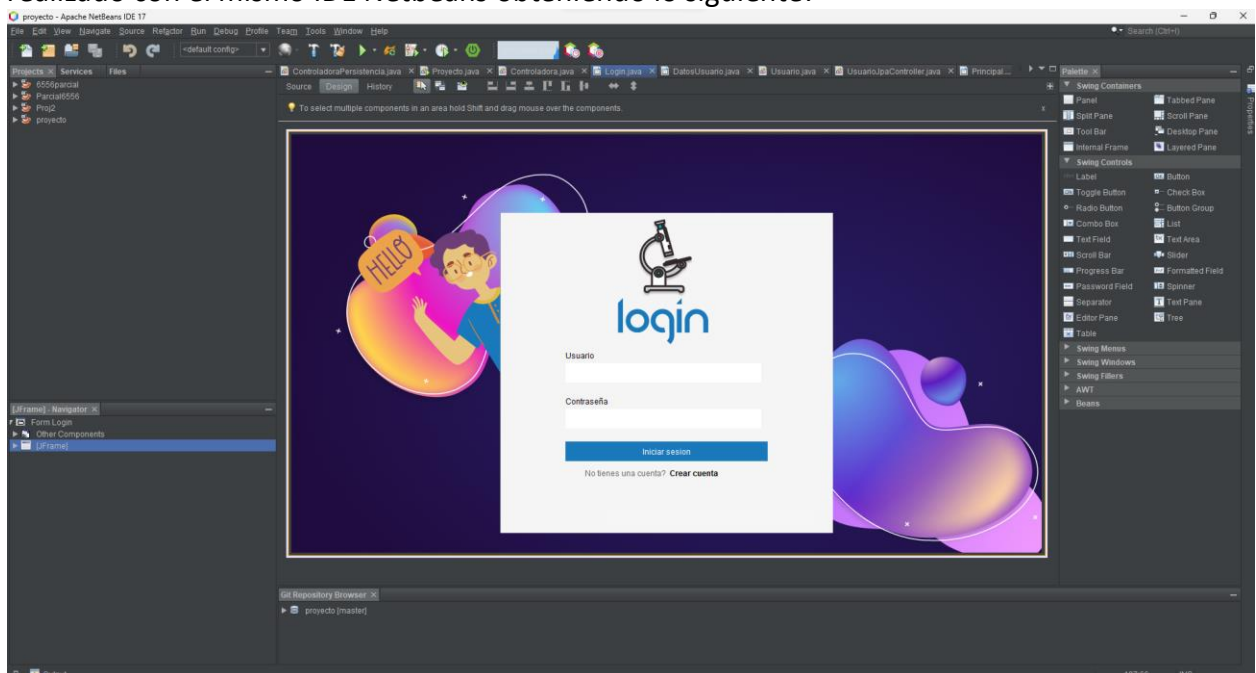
realizado con el mismo IDE Netbeans obteniendo lo siguiente:

proyecto - Apache NetBeans IDE 17

File Edit View Navigate Source Refactor Run Debug Profile Team Tools Window Help

Search (Ctrl+I)

<default config>

Projects × Services Files

6556parcial
Parcial6556
Proj2
proyecto

ControladoraPersistencia.java × Proyecto.java × Controladora.java × Login.java × DatosUsuario.java × Usuario.java × UsuarioJpaController.java × Principal...

Source Design History

To select multiple components in an area hold Shift and drag mouse over the components.

HELLO

login

Usuario

Contraseña

Iniciar sesion

No tienes una cuenta? Crear cuenta

[JFrame] - Navigator ×

Form Login
Other Components
[JFrame]

Git Repository Browser ×

proyecto [master]

Palette ×

Swing Containers
Panel
Tabbed Pane
Split Pane
Scroll Pane
Tool Bar
Desktop Pane
Internal Frame
Layered Pane
Swing Controls
Label
Button
Toggle Button
Check Box
Radio Button
Button Group
Combo Box
List
Text Field
Text Area
Scroll Bar
Slider
Progress Bar
Formatted Field
Password Field
Spinner
Separator
Text Pane
Editor Pane
Tree
Table
Swing Menus
Swing Windows
Swing Fillers
AWT
Beans

Properties